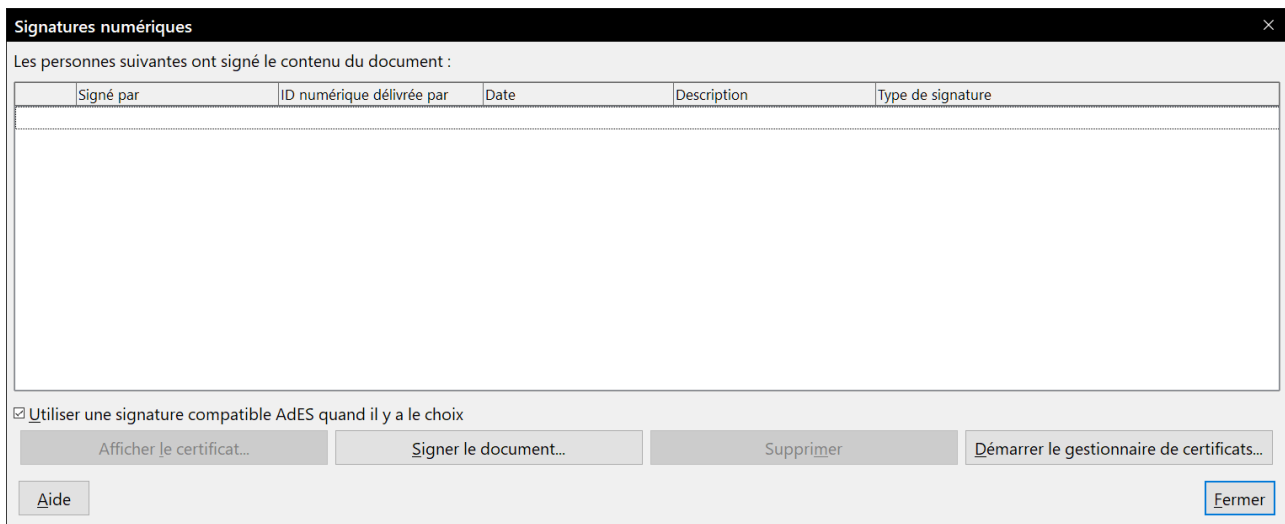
Signatures numériques

×

Les personnes suivantes ont signé le contenu du document :

| | Signé par | ID numérique délivrée par | Date | Description | Type de signature |
|---|---|---|---|---|---|
| | | | | | |

☑ Utiliser une signature compatible AdES quand il y a le choix

Afficher le certificat...

Signer le document...

Supprimer

Démarrer le gestionnaire de certificats...

Aide

Fermer